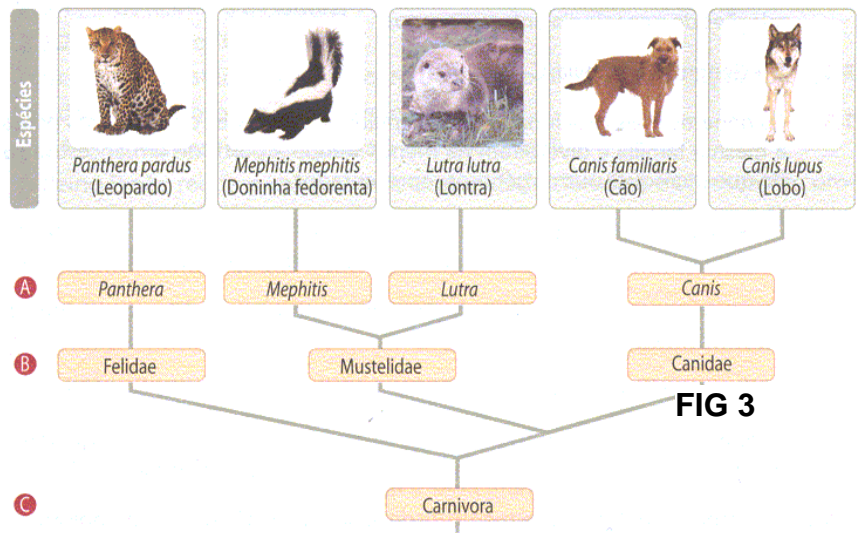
Espécies

Panthera pardus (Leopardo)

Mephitis mephitis (Doninha fedorenta)

Lutra lutra (Lontra)

Canis familiaris (Cão)

Canis lupus (Lobo)

A Panthera Mephitis Lutra Canis

B Felidae Mustelidae Canidae

FIG 3

C Carnivora